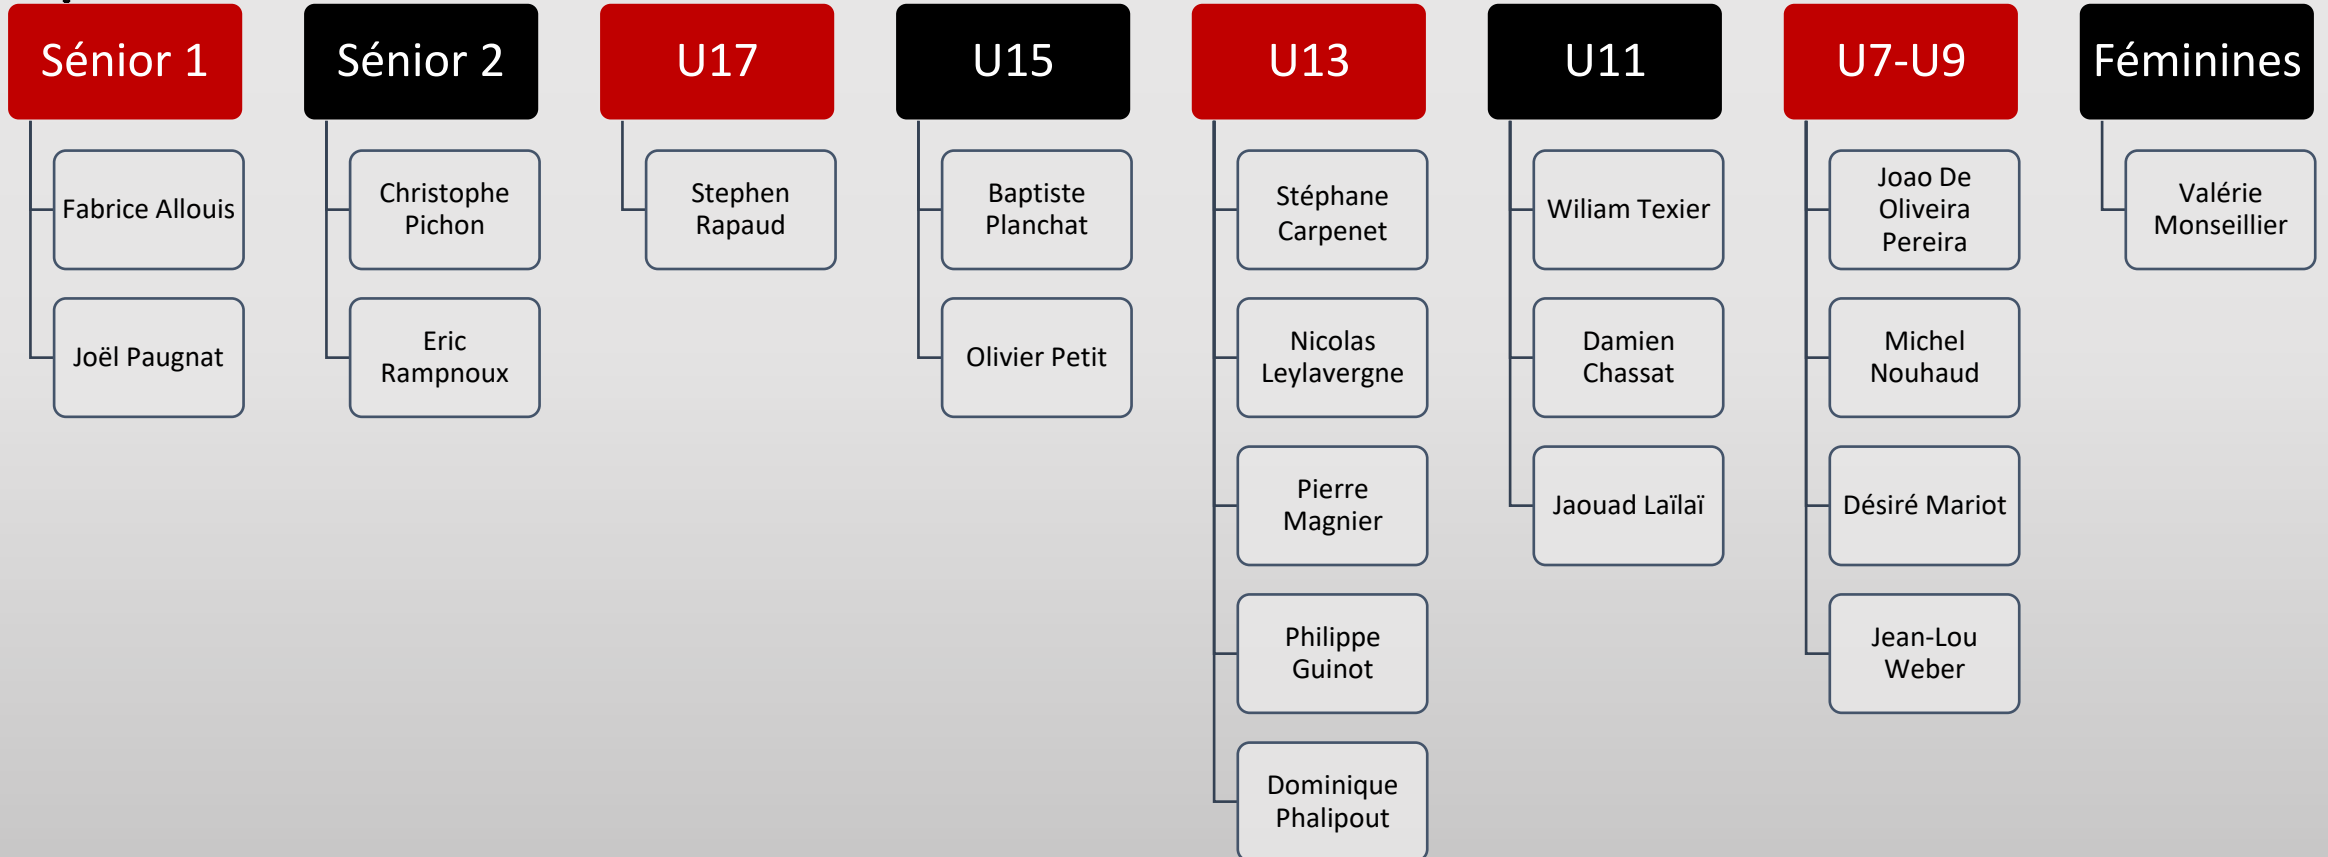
Sénior 1

Fabrice Allouis

Joël Paugnat

Sénior 2

Christophe Pichon

Eric Rampnoux

U17

Stephen Rapaud

U15

Baptiste Planchat

Olivier Petit

U13

Stéphane Carpenet

Nicolas Leylavergne

Pierre Magnier

Philippe Guinot

Dominique Phalipout

U11

Wiliam Texier

Damien Chassat

Jaouad Laïlaï

U7-U9

Joao De Oliveira Pereira

Michel Nouhaud

Désiré Mariot

Jean-Lou Weber

Féminines

Valérie Monseillier